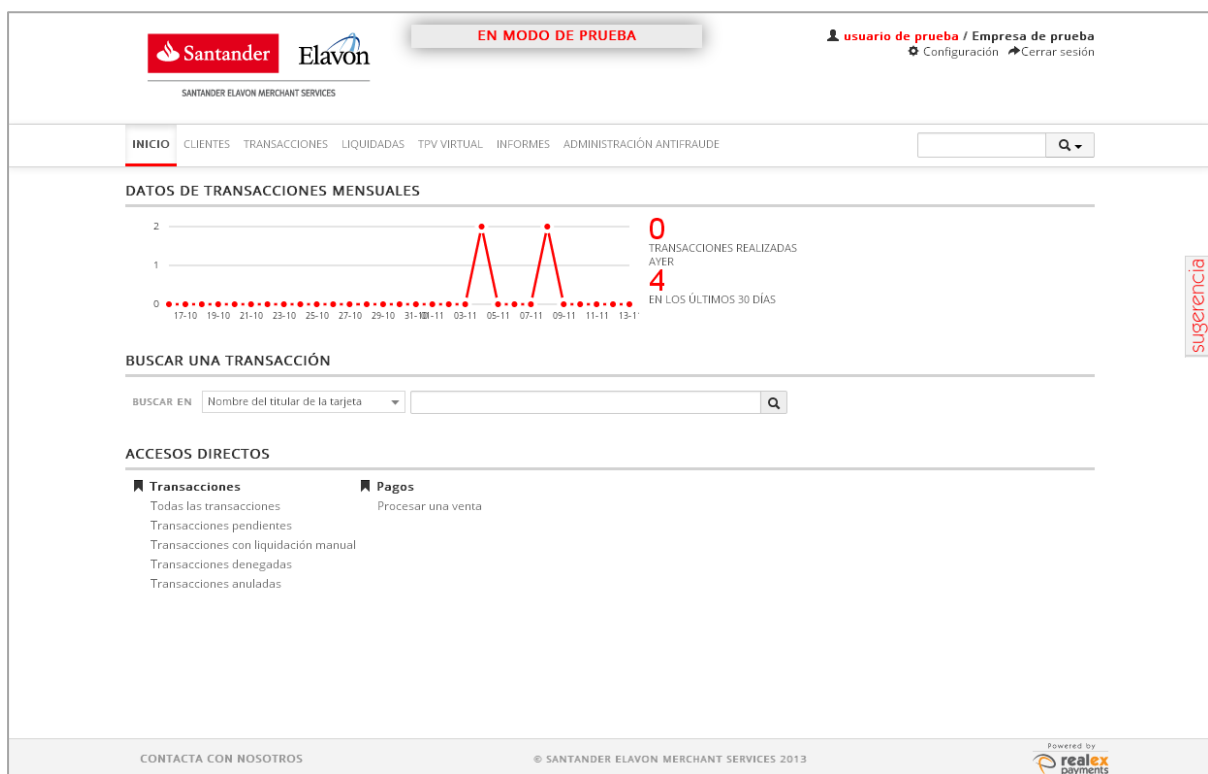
Santander Elavon

SANTANDER ELAVON MERCHANT SERVICES

EN MODO DE PRUEBA

usuario de prueba / Empresa de prueba
Configuración Cerrar sesión

INICIO CLIENTES TRANSACCIONES LIQUIDADAS TPV VIRTUAL INFORMES ADMINISTRACIÓN ANTIFRAUDE

DATOS DE TRANSACCIONES MENSUALES

2
1
0
17-10 19-10 21-10 23-10 25-10 27-10 29-10 31-1001-11 03-11 05-11 07-11 09-11 11-11 13-1

0
TRANSACCIONES REALIZADAS AYER
4
EN LOS ÚLTIMOS 30 DÍAS

sugerencia

BUSCAR UNA TRANSACCIÓN

BUSCAR EN Nombre del titular de la tarjeta

ACCESOS DIRECTOS

Transacciones
Todas las transacciones
Transacciones pendientes
Transacciones con liquidación manual
Transacciones denegadas
Transacciones anuladas

Pagos
Procesar una venta

CONTACTA CON NOSOTROS

© SANTANDER ELAVON MERCHANT SERVICES 2013

Powered by realex payments